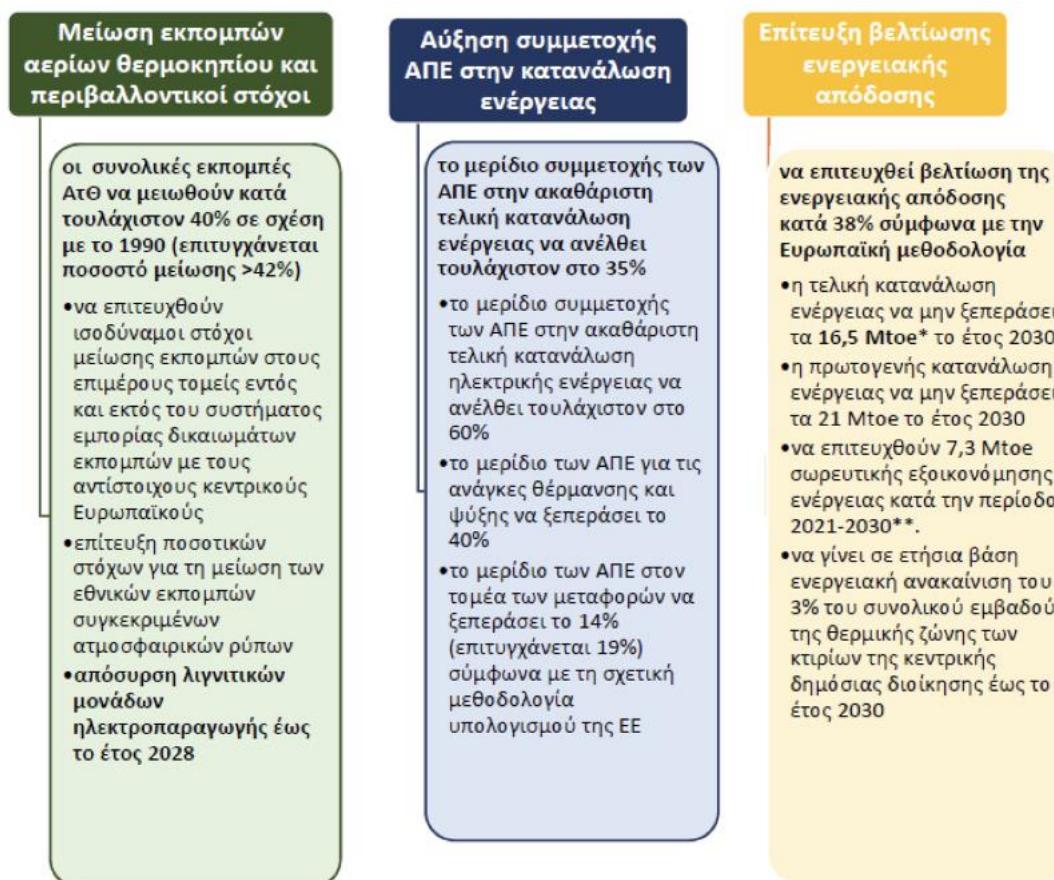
Μείωση εκπομπών αερίων θερμοκηπίου και περιβαλλοντικοί στόχοι

οι συνολικές εκπομπές ΑτΘ να μειωθούν κατά τουλάχιστον 40% σε σχέση με το 1990 (επιτυγχάνεται ποσοστό μείωσης >42%)

•να επιτευχθούν ισοδύναμοι στόχοι μείωσης εκπομπών στους επιμέρους τομείς εντός και εκτός του συστήματος εμπορίας δικαιωμάτων εκπομπών με τους αντίστοιχους κεντρικούς Ευρωπαϊκούς

•επίτευξη ποσοτικών στόχων για τη μείωση των εθνικών εκπομπών συγκεκριμένων ατμοσφαιρικών ρύπων

•απόσυρση λιγνιτικών μονάδων ηλεκτροπαραγωγής έως το έτος 2028

Αύξηση συμμετοχής ΑΠΕ στην κατανάλωση ενέργειας

το μερίδιο συμμετοχής των ΑΠΕ στην ακαθάριστη τελική κατανάλωση ενέργειας να ανέλθει τουλάχιστον στο 35%

•το μερίδιο συμμετοχής των ΑΠΕ στην ακαθάριστη τελική κατανάλωση ηλεκτρικής ενέργειας να ανέλθει τουλάχιστον στο 60%

•το μερίδιο των ΑΠΕ για τις ανάγκες θέρμανσης και ψύξης να ξεπεράσει το 40%

•το μερίδιο των ΑΠΕ στον τομέα των μεταφορών να ξεπεράσει το 14% (επιτυγχάνεται 19%) σύμφωνα με τη σχετική μεθοδολογία υπολογισμού της ΕΕ

Επίτευξη βελτίωσης ενεργειακής απόδοσης

να επιτευχθεί βελτίωση της ενεργειακής απόδοσης κατά 38% σύμφωνα με την Ευρωπαϊκή μεθοδολογία

•η τελική κατανάλωση ενέργειας να μην ξεπεράσει τα 16,5 Mtoe* το έτος 2030

•η πρωτογενής κατανάλωση ενέργειας να μην ξεπεράσει τα 21 Mtoe το έτος 2030

•να επιτευχθούν 7,3 Mtoe σωρευτικής εξοικονόμησης ενέργειας κατά την περίοδο 2021-2030**.

•να γίνει σε ετήσια βάση ενεργειακή ανακαίνιση του 3% του συνολικού εμβαδού της θερμικής ζώνης των κτιρίων της κεντρικής δημόσιας διοίκησης έως το έτος 2030